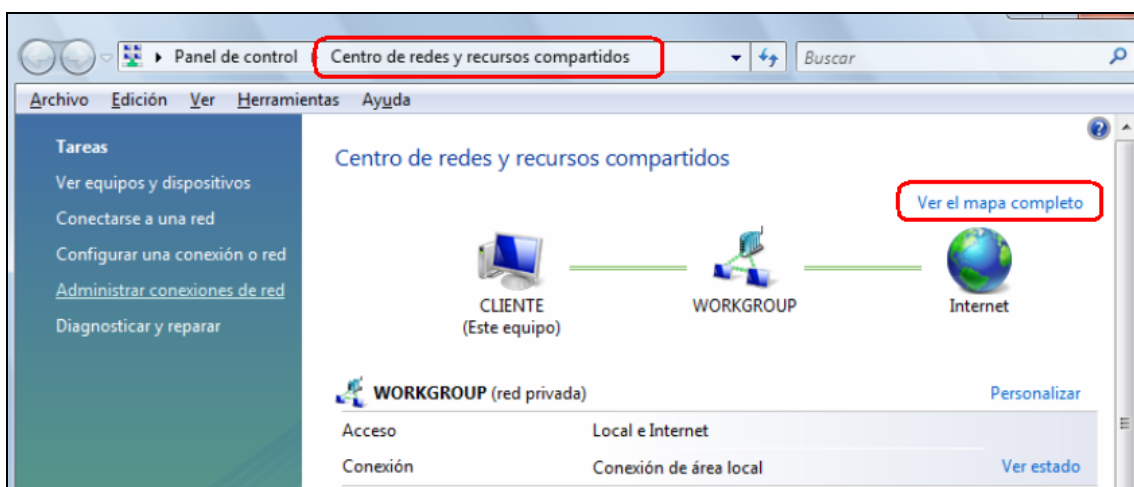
Panel de control ▸ Centro de redes y recursos compartidos
Buscar

Archivo Edición Ver Herramientas Ayuda

Tareas
Ver equipos y dispositivos
Conectarse a una red
Configurar una conexión o red
Administrar conexiones de red
Diagnosticar y reparar

Centro de redes y recursos compartidos

Ver el mapa completo

CLIENTE
(Este equipo)

WORKGROUP

Internet

WORKGROUP (red privada)

Personalizar

| | | |
|---|---|---|
| Acceso | Local e Internet | |
| Conexión | Conexión de área local | Ver estado |